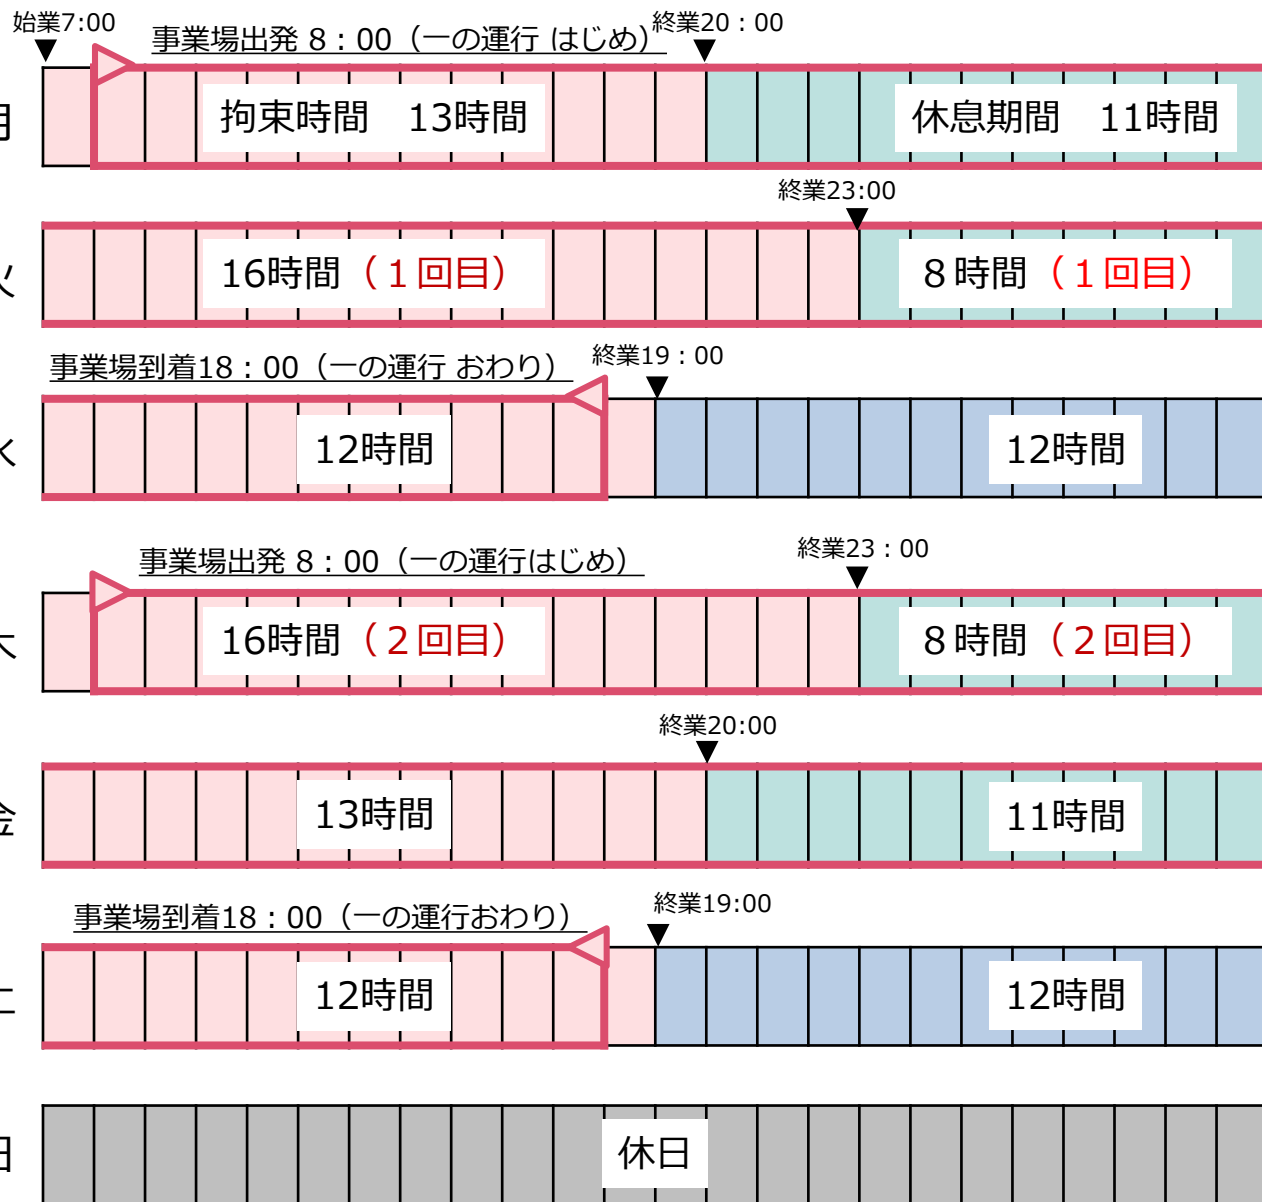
始業7:00
事業場出発 8：00（一の運行 はじめ）
終業20：00
拘束時間　13時間
休息期間　11時間

終業23:00
16時間（１回目）
８時間（１回目）

事業場到着18：00（一の運行 おわり）
終業19：00
12時間
12時間

事業場出発 8：00（一の運行はじめ）
終業23：00
16時間（２回目）
８時間（２回目）

終業20:00
13時間
11時間

事業場到着18：00（一の運行おわり）
終業19:00
12時間
12時間

休日